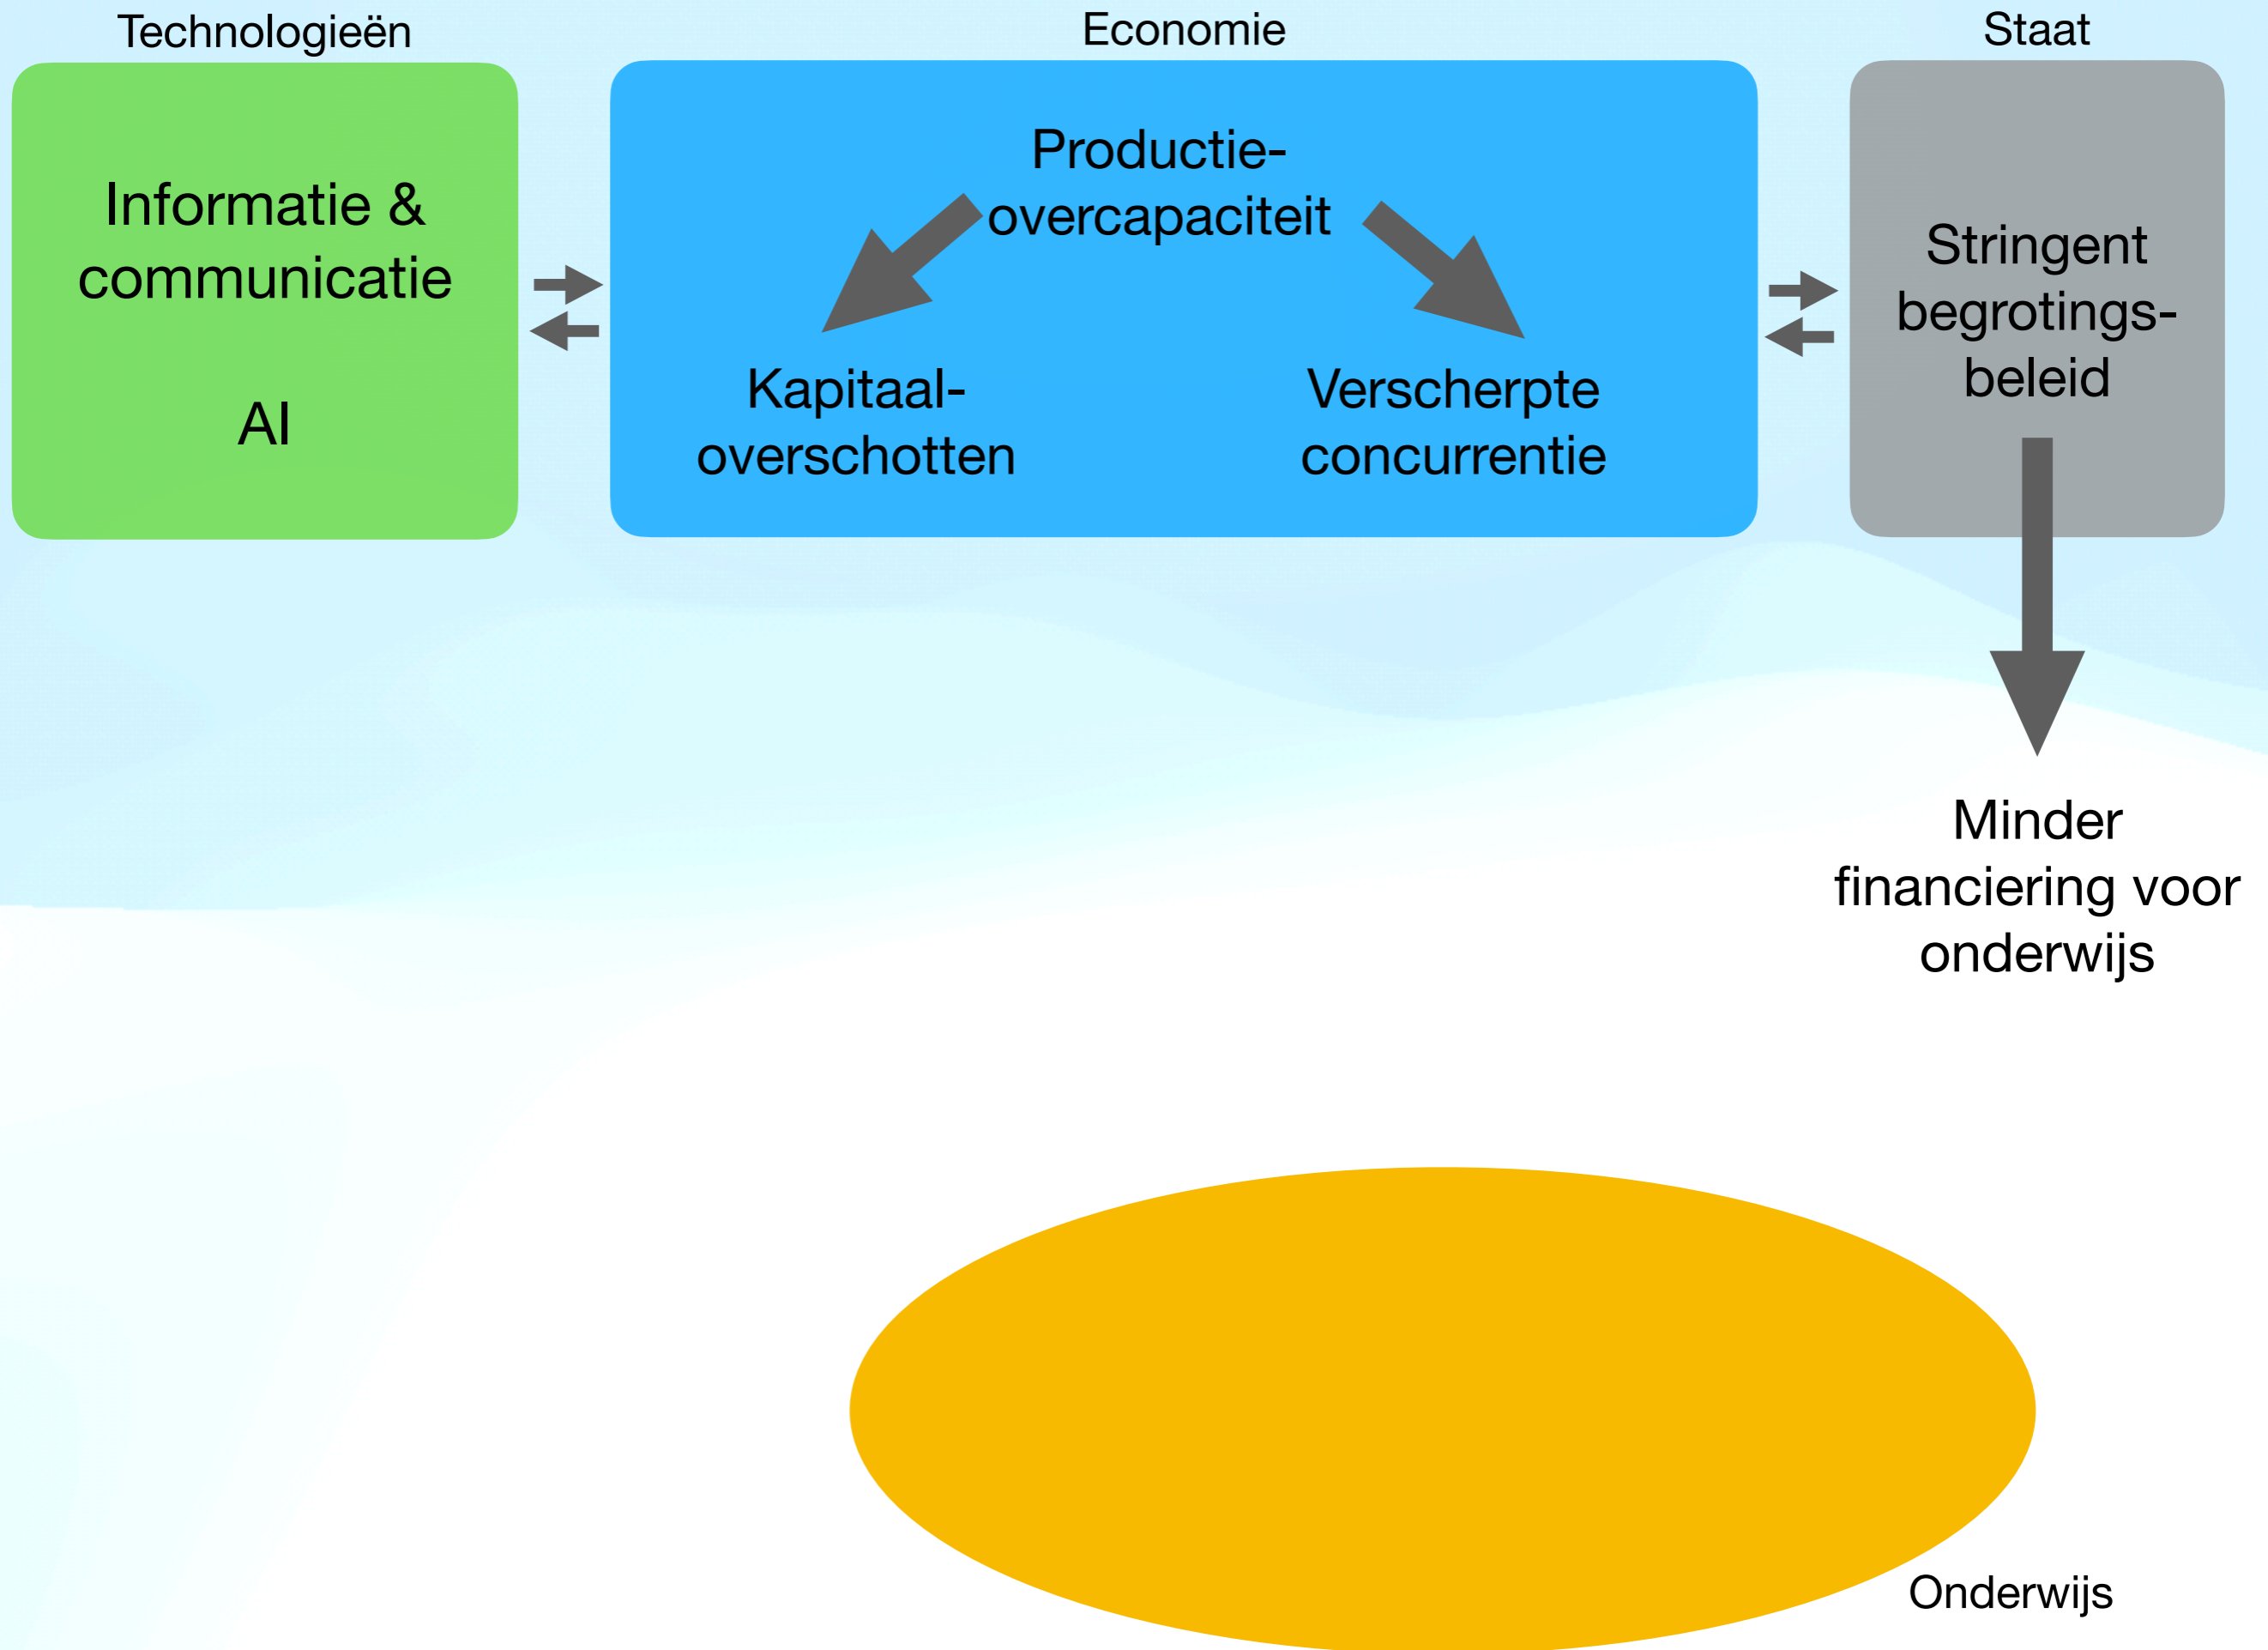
Technologieën

Informatie & communicatie

AI

Economie

Productie-overcapaciteit

Kapitaal-overschotten

Verscherpte concurrentie

Staat

Stringent begrotings-beleid

Minder financiering voor onderwijs

Onderwijs